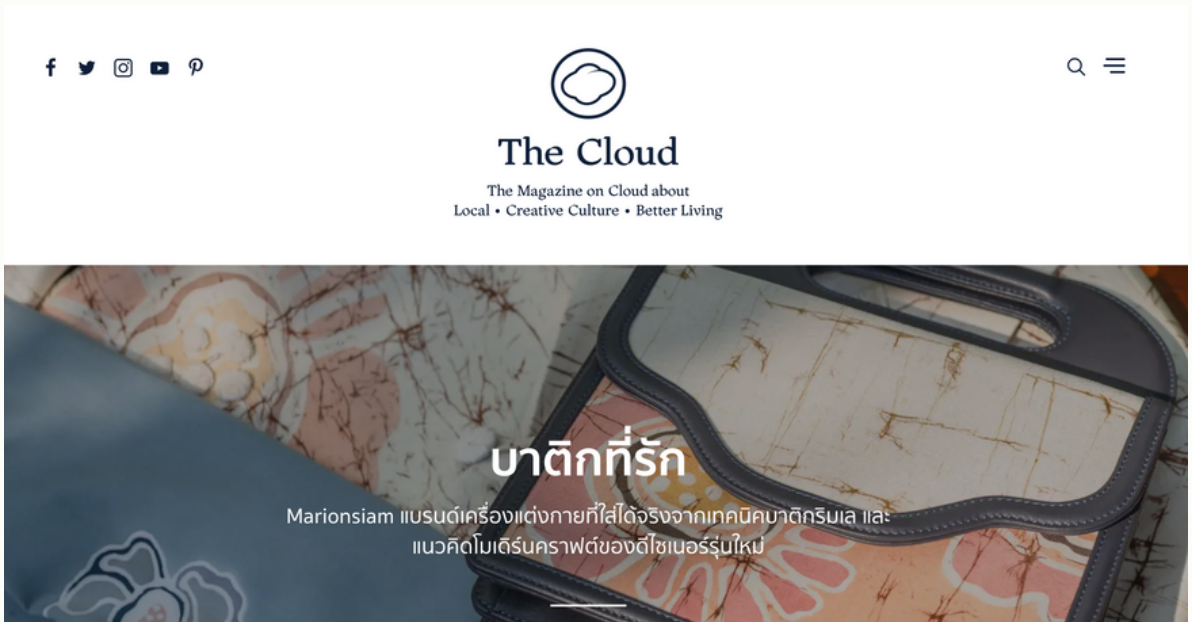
The Cloud

The Magazine on Cloud about
Local • Creative Culture • Better Living

บาติกที่รัก

Marionsiam แบรนด์เครื่องแต่งกายที่ใส่ได้จริงจากเทคนิคบาติกริมเล และแนวคิดโมเดิร์นคราฟต์ของดีไซเนอร์รุ่นใหม่